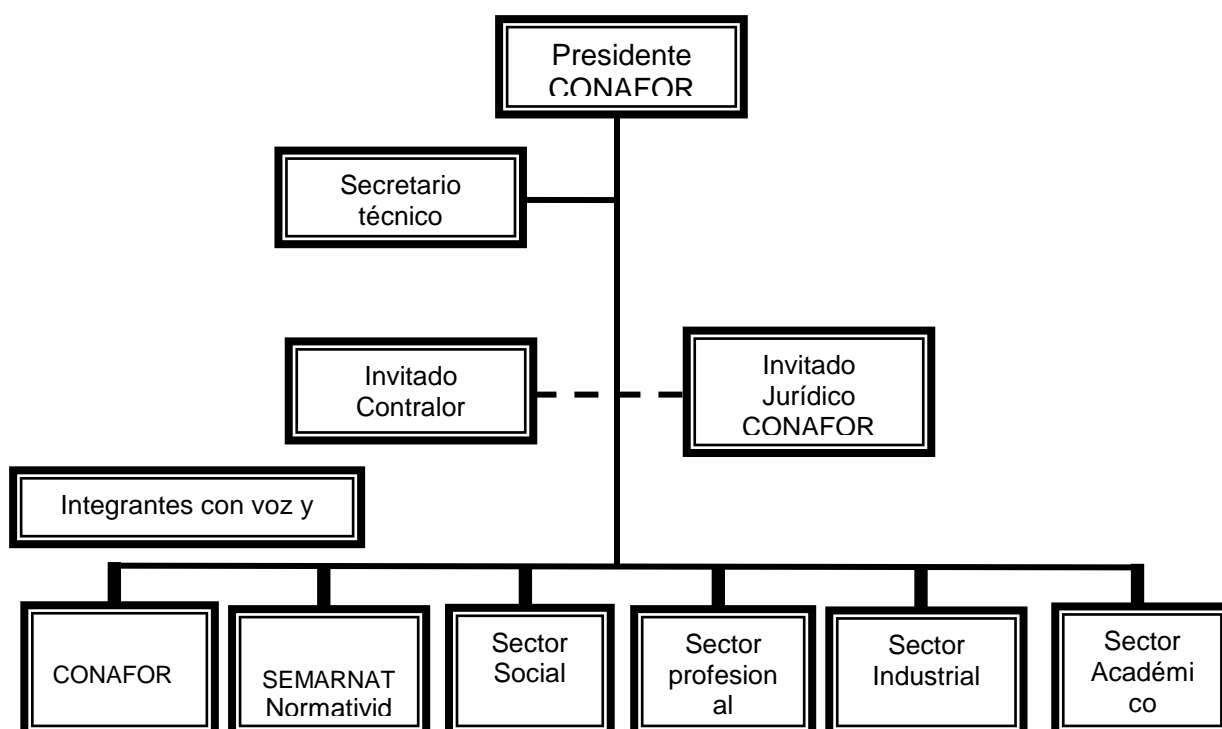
Presidente
CONAFOR

Secretario
técnico

Invitado
Contralor

Invitado
Jurídico
CONAFOR

Integrantes con voz y

CONAFOR

SEMARNAT
Normatividad

Sector
Social

Sector
profesional

Sector
Industrial

Sector
Académico